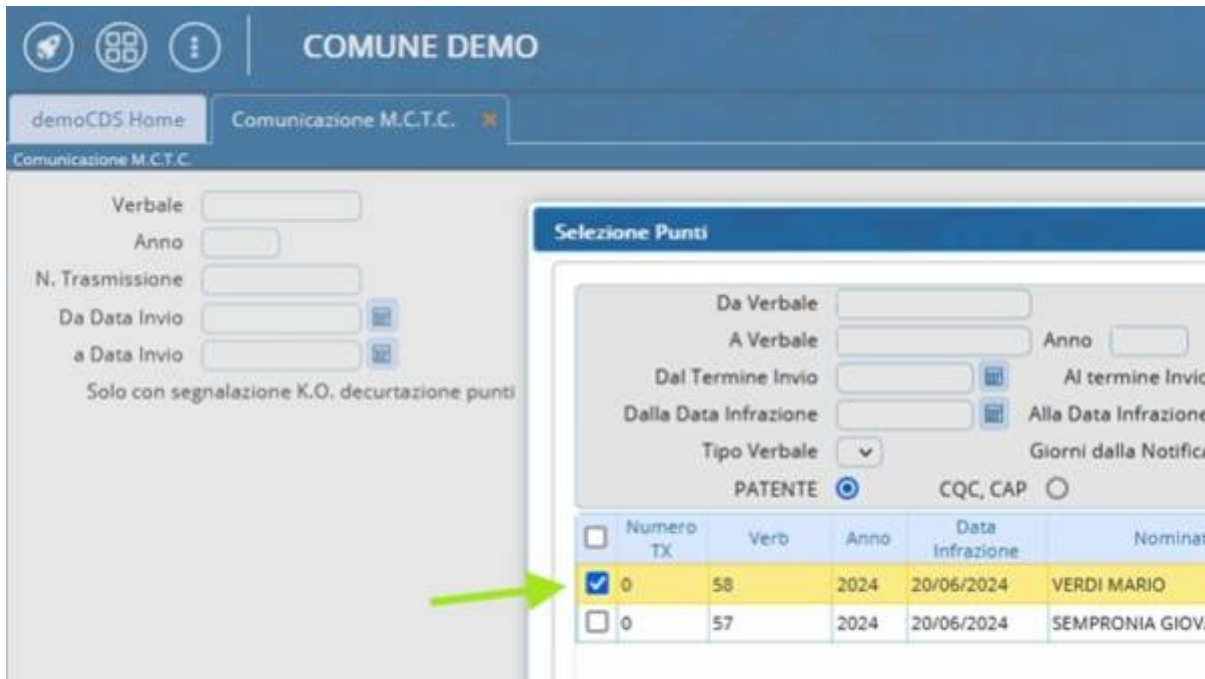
COMUNE DEMO

demoCDS Home
Comunicazione M.C.T.C.

Comunicazione M.C.T.C.

Verbale
Anno
N. Trasmissione
Da Data Invio
a Data Invio
Solo con segnalazione K.O. decurtazione punti

Selezione Punti

Da Verbale
A Verbale
Anno
Dal Termine Invio
Al termine Invio
Dalla Data Infrazione
Alla Data Infrazione
Tipo Verbale
Giorni dalla Notifica
PATENTE
CQC, CAP

| | Numero TX | Verb | Anno | Data Infrazione | Nominat |
|---|---|---|---|---|---|
| ☑ | 0 | 58 | 2024 | 20/06/2024 | VERDI MARIO |
| ☐ | 0 | 57 | 2024 | 20/06/2024 | SEMPRONIA GIOV |